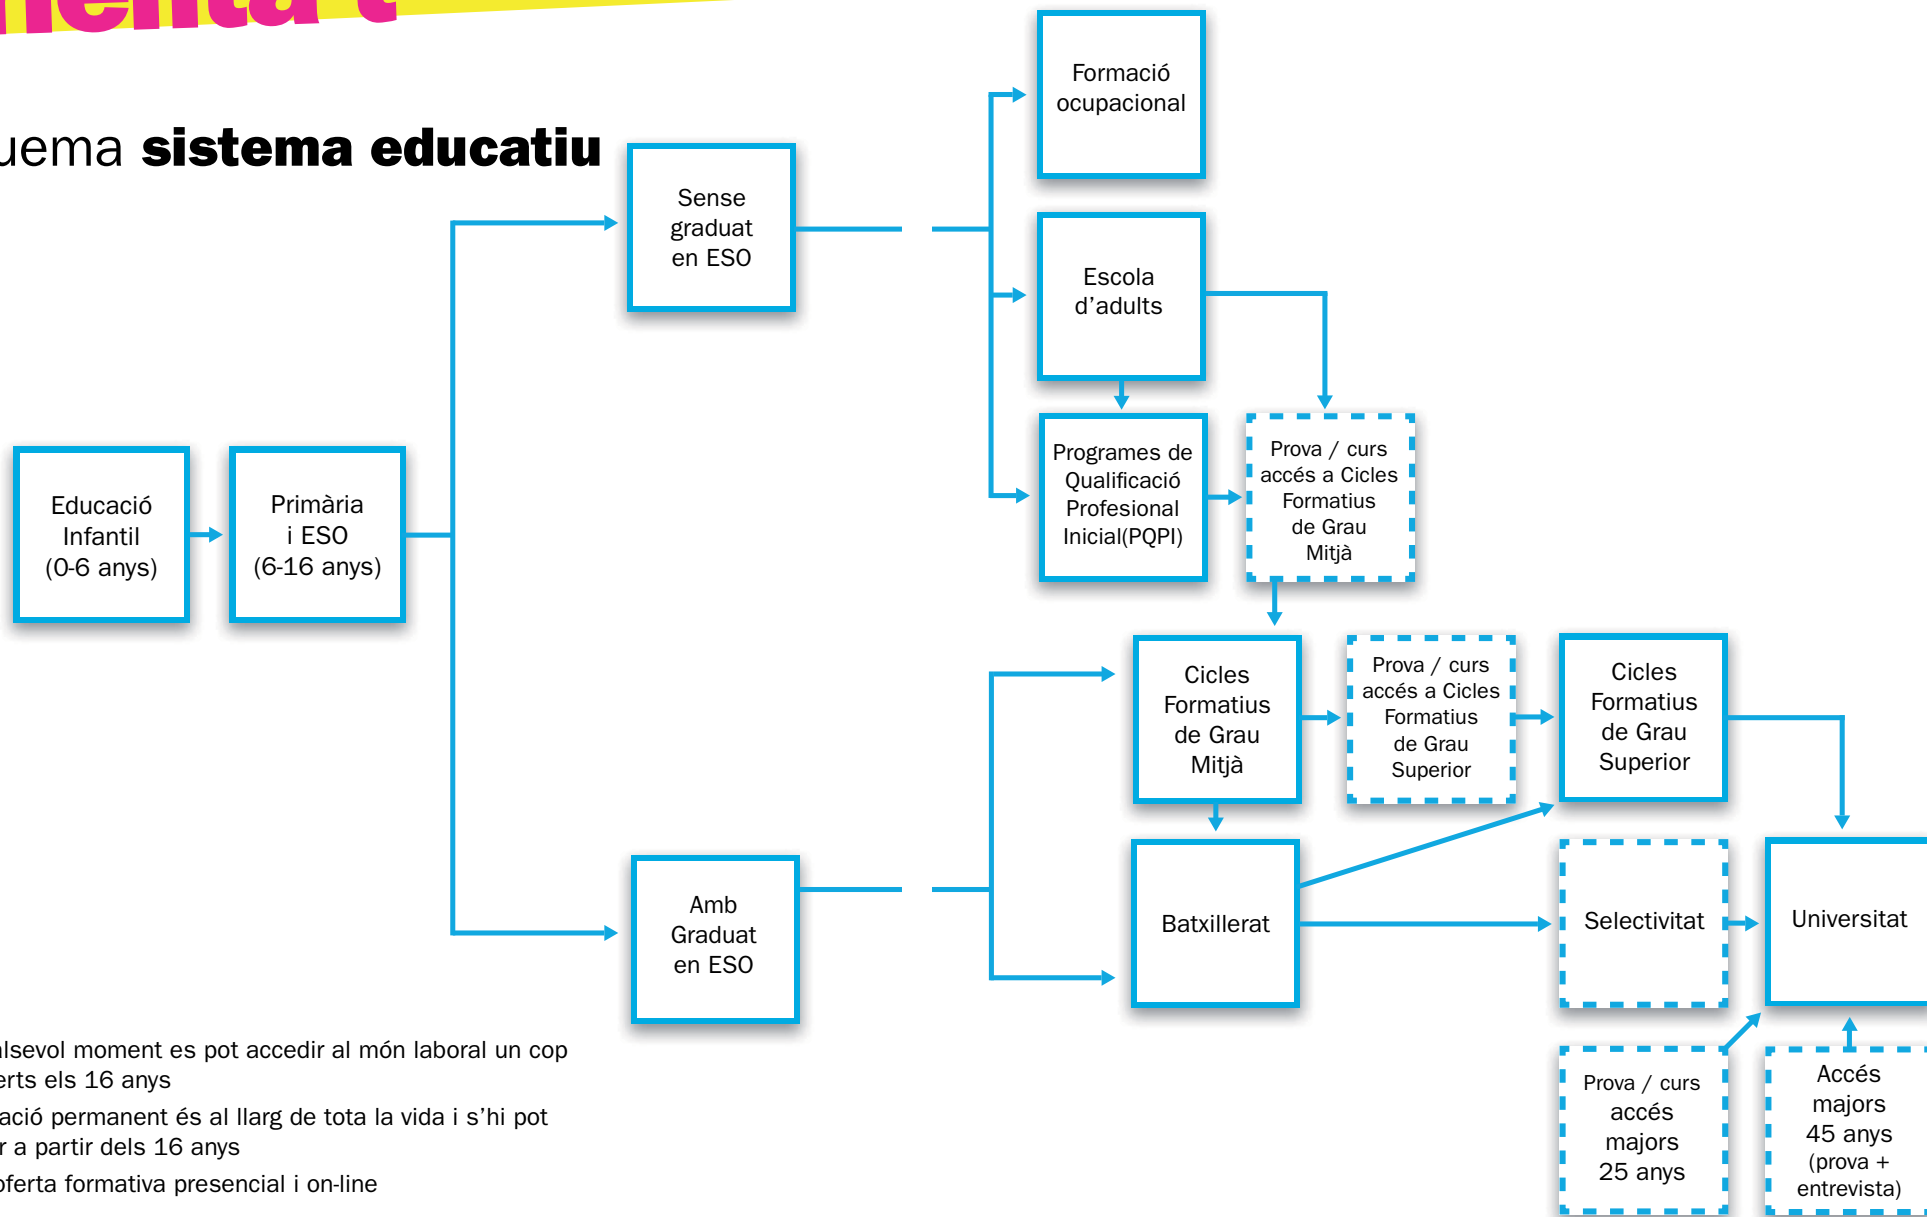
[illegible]

uema **sistema educatiu**

Educació Infantil (0-6 anys)

Primària i ESO (6-16 anys)

Sense graduat en ESO

Amb Graduat en ESO

Formació ocupacional

Escola d'adults

Programes de Qualificació Profesional Inicial(PQPI)

Prova / curs accés a Cicles Formatius de Grau Mitjà

Cicles Formatius de Grau Mitjà

Prova / curs accés a Cicles Formatius de Grau Superior

Cicles Formatius de Grau Superior

Batxillerat

Selectivitat

Universitat

Prova / curs accés majors 25 anys

Accés majors 45 anys (prova + entrevista)

lsevol moment es pot accedir al món laboral un cop erts els 16 anys

ació permanent és al llarg de tota la vida i s'hi pot r a partir dels 16 anys

oferta formativa presencial i on-line